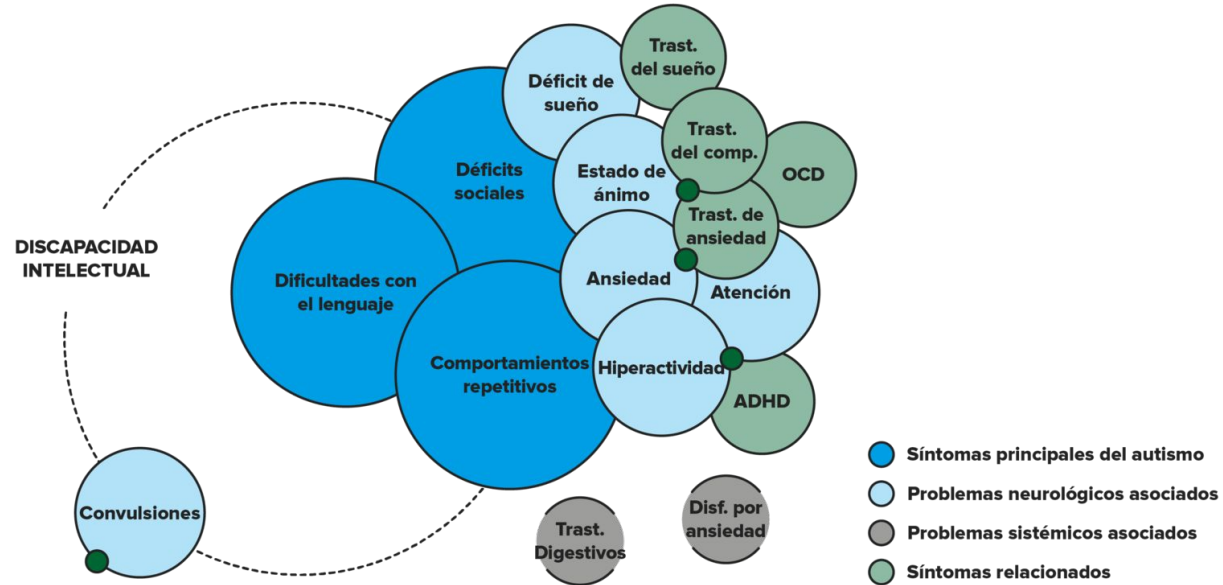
DISCAPACIDAD INTELECTUAL

Déficit de sueño

Trast. del sueño

Déficits sociales

Trast. del comp.

Estado de ánimo

OCD

Trast. de ansiedad

Dificultades con el lenguaje

Ansiedad

Atención

Comportamientos repetitivos

Hiperactividad

ADHD

Convulsiones

Trast. Digestivos

Disf. por ansiedad

Síntomas principales del autismo
Problemas neurológicos asociados
Problemas sistémicos asociados
Síntomas relacionados